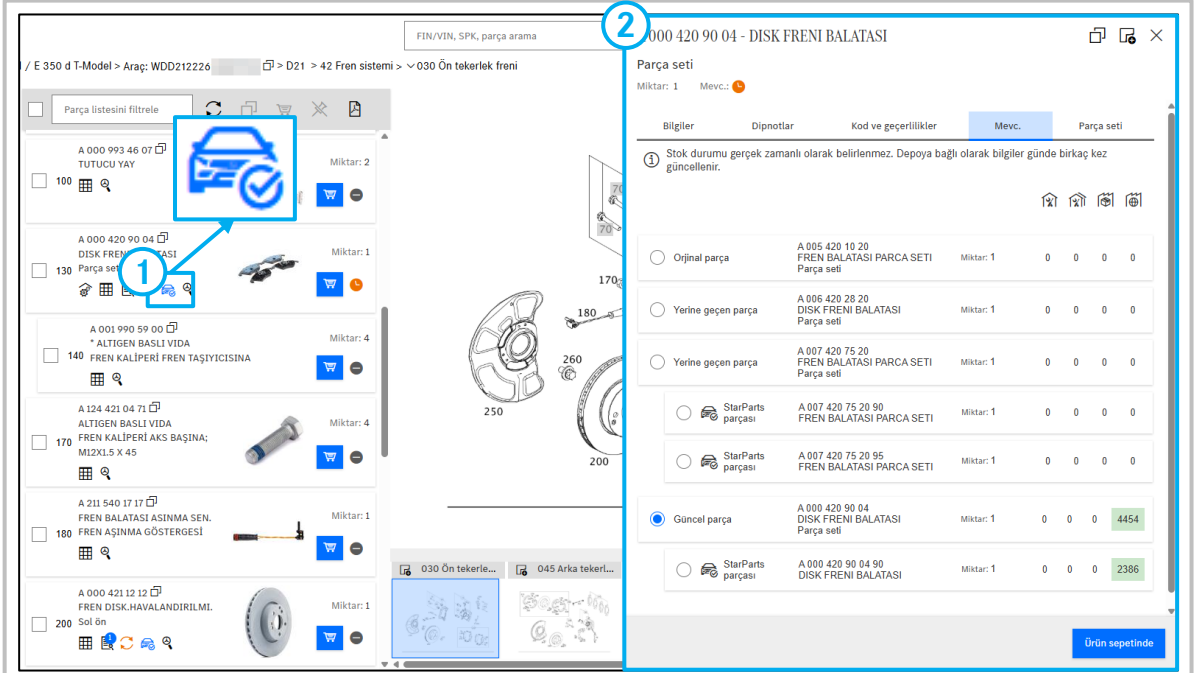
FIN/VIN, SPK, parça arama

/ E 350 d T-Model > Araç: WDD212226 > D21 > 42 Fren sistemi > 030 Ön tekerlek freni

Parça listesini filtrele

A 000 993 46 07
TUTUCU YAY
100
Miktar: 2

A 000 420 90 04
DISK FREN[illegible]ASI
130 Parça set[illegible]
Miktar: 1

A 001 990 59 00
* ALTIGEN BASLI VIDA
140 FREN KALIPERİ FREN TAŞIYICISINA
Miktar: 4

A 124 421 04 71
ALTIGEN BASLI VIDA
170 FREN KALİPERİ AKS BAŞINA;
M12X1.5 X 45
Miktar: 4

A 211 540 17 17
FREN BALATASI ASINMA SEN.
180 FREN AŞINMA GÖSTERGESİ
Miktar: 1

A 000 421 12 12
FREN DISK.HAVALANDIRILMI.
200 Sol ön
Miktar: 1

1

70
70
170
180
260
250
200

030 Ön tekerle...
045 Arka tekerl...

2

000 420 90 04 - DISK FRENI BALATASI

Parça seti
Miktar: 1 Mevc.:

Bilgiler | Dipnotlar | Kod ve geçerlilikler | Mevc. | Parça seti

Stok durumu gerçek zamanlı olarak belirlenmez. Depoya bağlı olarak bilgiler günde birkaç kez güncellenir.

Orjinal parça | A 005 420 10 20 FREN BALATASI PARCA SETI Parça seti | Miktar: 1 | 0 0 0 0
Yerine geçen parça | A 006 420 28 20 DISK FRENI BALATASI Parça seti | Miktar: 1 | 0 0 0 0
Yerine geçen parça | A 007 420 75 20 FREN BALATASI PARCA SETI Parça seti | Miktar: 1 | 0 0 0 0
StarParts parçası | A 007 420 75 20 90 FREN BALATASI PARCA SETI | Miktar: 1 | 0 0 0 0
StarParts parçası | A 007 420 75 20 95 FREN BALATASI PARCA SETI | Miktar: 1 | 0 0 0 0
Güncel parça | A 000 420 90 04 DISK FRENI BALATASI Parça seti | Miktar: 1 | 0 0 0 4454
StarParts parçası | A 000 420 90 04 90 DISK FRENI BALATASI | Miktar: 1 | 0 0 0 2386

Ürün sepetinde